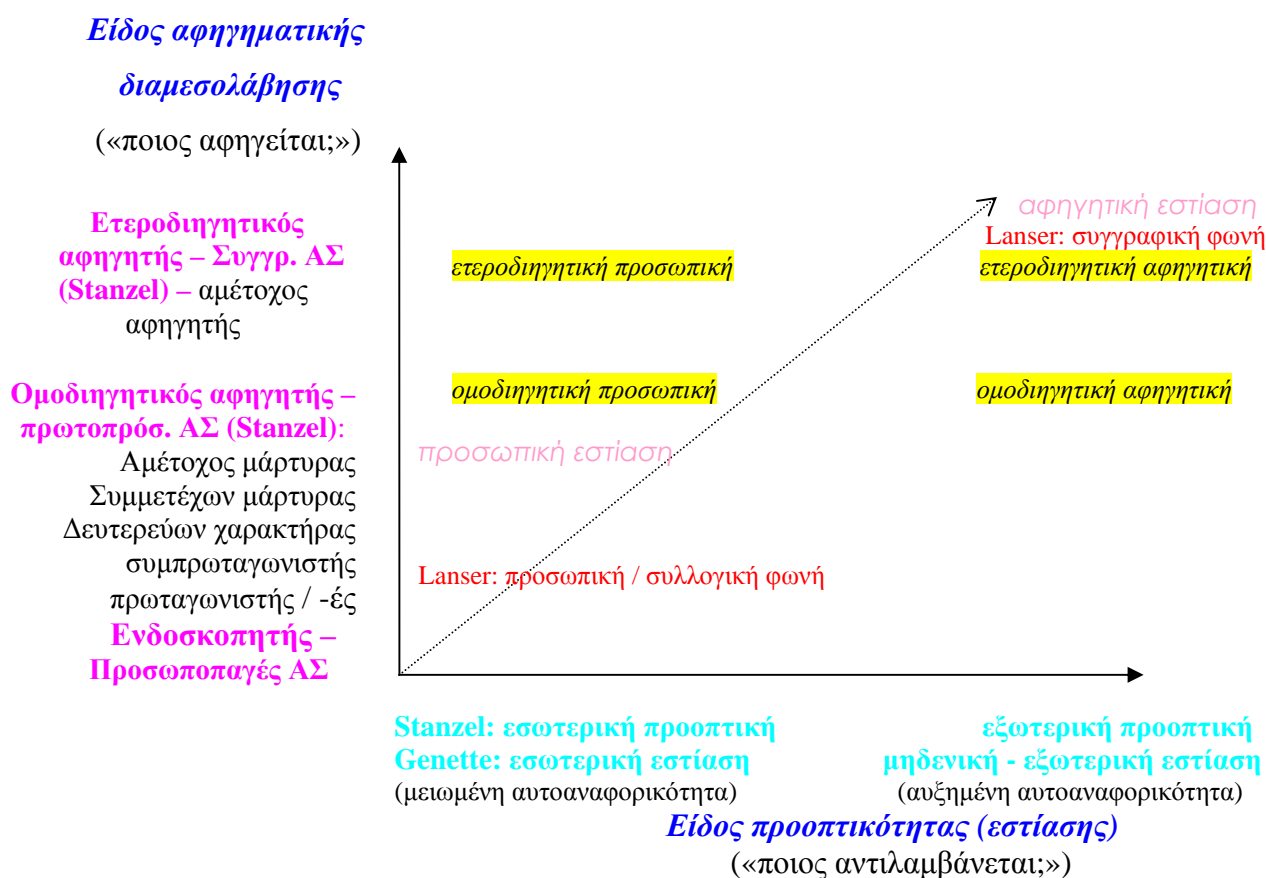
Είδος αφηγηματικής διαμεσολάβησης

(«ποιος αφηγείται;»)

Ετεροδιηγητικός αφηγητής – Συγγρ. ΑΣ (Stanzel) – αμέτοχος αφηγητής

Ομοδιηγητικός αφηγητής – πρωτοπρόσ. ΑΣ (Stanzel):
Αμέτοχος μάρτυρας
Συμμετέχων μάρτυρας
Δευτερεύων χαρακτήρας
συμπρωταγωνιστής
πρωταγωνιστής / -ές
Ενδοσκοπητής – Προσωποπαγές ΑΣ

αφηγητική εστίαση
Lanser: συγγραφική φωνή

ετεροδιηγητική προσωπική

ετεροδιηγητική αφηγητική

ομοδιηγητική προσωπική

ομοδιηγητική αφηγητική

προσωπική εστίαση

Lanser: προσωπική / συλλογική φωνή

Stanzel: εσωτερική προοπτική
Genette: εσωτερική εστίαση
(μειωμένη αυτοαναφορικότητα)

εξωτερική προοπτική
μηδενική - εξωτερική εστίαση
(αυξημένη αυτοαναφορικότητα)

Είδος προοπτικότητας (εστίασης)
(«ποιος αντιλαμβάνεται;»)